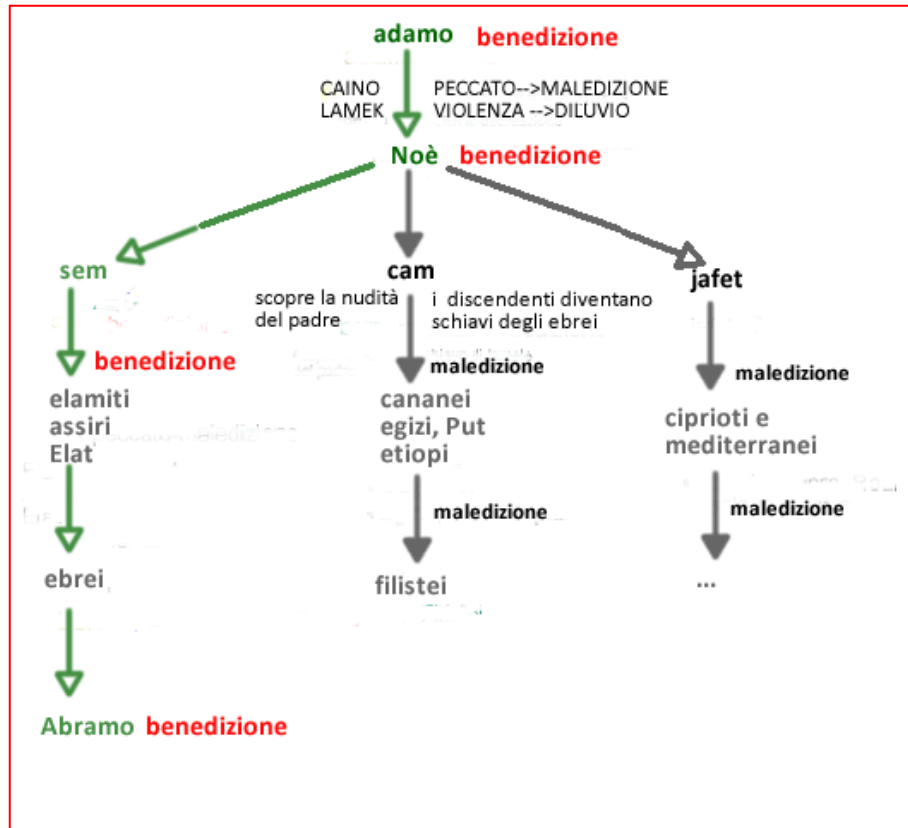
adamo benedizione

CAINO
LAMEK

PECCATO-->MALEDIZIONE
VIOLENZA -->DILUVIO

Noè benedizione

sem

cam

jafet

scopre la nudità del padre

i discendenti diventano schiavi degli ebrei

benedizione

maledizione

maledizione

elamiti
assiri
Elat

cananei
egizi, Put
etiopi

ciprioti e mediterranei

maledizione

maledizione

ebrei

filistei

...

Abramo benedizione